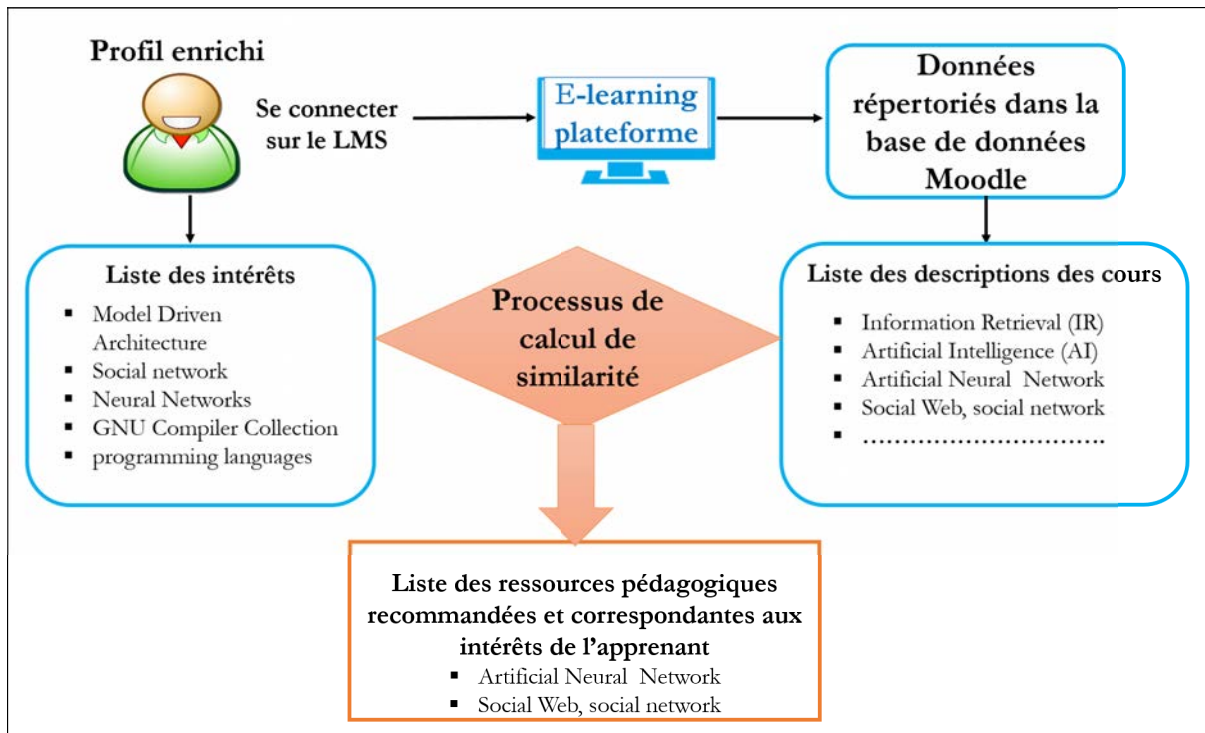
Profil enrichi

Se connecter sur le LMS

E-learning plateforme

Données répertoriés dans la base de données Moodle

Liste des intérêts
- Model Driven Architecture
- Social network
- Neural Networks
- GNU Compiler Collection
- programming languages

Processus de calcul de similarité

Liste des descriptions des cours
- Information Retrieval (IR)
- Artificial Intelligence (AI)
- Artificial Neural Network
- Social Web, social network
- ……………………………

Liste des ressources pédagogiques recommandées et correspondantes aux intérêts de l'apprenant
- Artificial Neural Network
- Social Web, social network